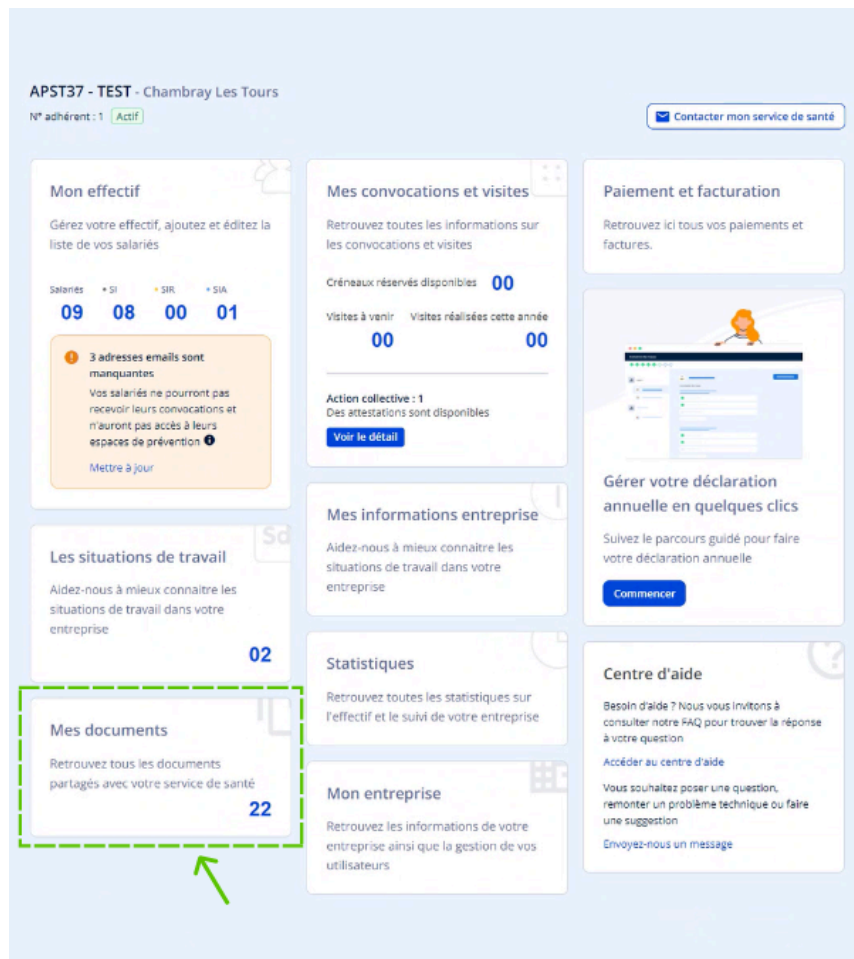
APST37 - TEST - Chambray Les Tours
N° adhérent : 1 Actif

Contacter mon service de santé

Mon effectif
Gérez votre effectif, ajoutez et éditez la liste de vos salariés

| Salariés | • SI | • SIR | • SIA |
|---|---|---|---|
| 09 | 08 | 00 | 01 |

3 adresses emails sont manquantes
Vos salariés ne pourront pas recevoir leurs convocations et n'auront pas accès à leurs espaces de prévention
Mettre à jour

Les situations de travail
Aidez-nous à mieux connaitre les situations de travail dans votre entreprise
02

Mes documents
Retrouvez tous les documents partagés avec votre service de santé
22

Mes convocations et visites
Retrouvez toutes les informations sur les convocations et visites
Créneaux réservés disponibles 00
Visites à venir 00
Visites réalisées cette année 00
Action collective : 1
Des attestations sont disponibles
Voir le détail

Mes informations entreprise
Aidez-nous à mieux connaitre les situations de travail dans votre entreprise

Statistiques
Retrouvez toutes les statistiques sur l'effectif et le suivi de votre entreprise

Mon entreprise
Retrouvez les informations de votre entreprise ainsi que la gestion de vos utilisateurs

Paiement et facturation
Retrouvez ici tous vos paiements et factures.

Gérer votre déclaration annuelle en quelques clics
Suivez le parcours guidé pour faire votre déclaration annuelle
Commencer

Centre d'aide
Besoin d'aide ? Nous vous invitons à consulter notre FAQ pour trouver la réponse à votre question
Accéder au centre d'aide
Vous souhaitez poser une question, remonter un problème technique ou faire une suggestion
Envoyez-nous un message